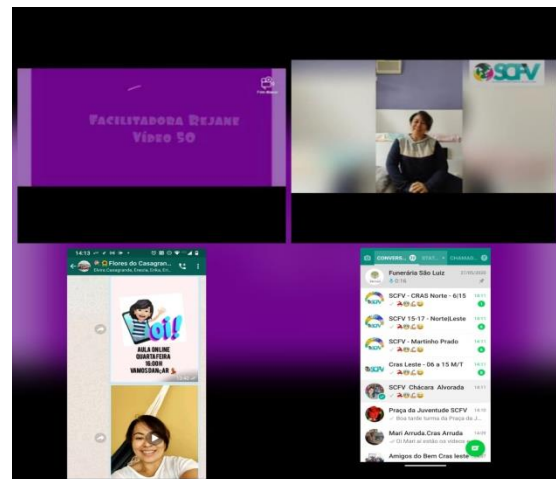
Facilitadora Rejane
Vídeo 50

SCFV

14:13
Flores do Casagran...
Elvira Casagrande, Eneide, Erika, Ev...

Oi!
AULA ONLINE
QUARTA FEIRA
16:00H
VAMOS DANÇAR

CONVERS... | STAT... | CHAMAD...

Funerária São Luiz
0:16
27/05/2020

SCFV - CRAS Norte - 6/15
16:11

SCFV 15-17 - NorteLeste
16:11

SCFV - Martinho Prado
16:11

Cras Leste - 06 a 15 M/T
16:11

SCFV Chácara Alvorada
16:11

Praça da Juventude SCFV
Boa tarde turma da Praça da J...

Mari Arruda.Cras Arruda
Oi Mari aí estão os vídeos...

Amigos do Bem Cras leste